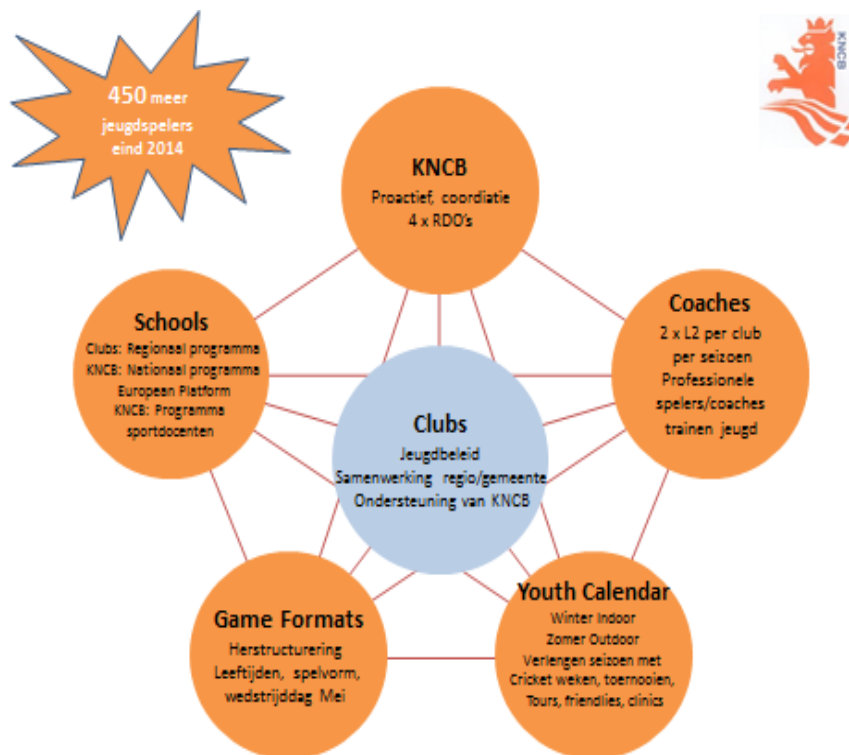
450 meer jeugdspelers eind 2014

KNCB

KNCB
Proactief, coordiatie
4 x RDO's

Schools
Clubs: Regionaal programma
KNCB: Nationaal programma
European Platform
KNCB: Programma sportdocenten

Coaches
2 x L2 per club per seizoen
Professionele spelers/coaches trainen jeugd

Clubs
Jeugdbeleid
Samenwerking regio/gemeente
Ondersteuning van KNCB

Game Formats
Herstructurering
Leeftijden, spelvorm, wedstrijddag Mei

Youth Calendar
Winter Indoor
Zomer Outdoor
Verlengen seizoen met Cricket weken, toernooien, Tours, friendlies, clinics